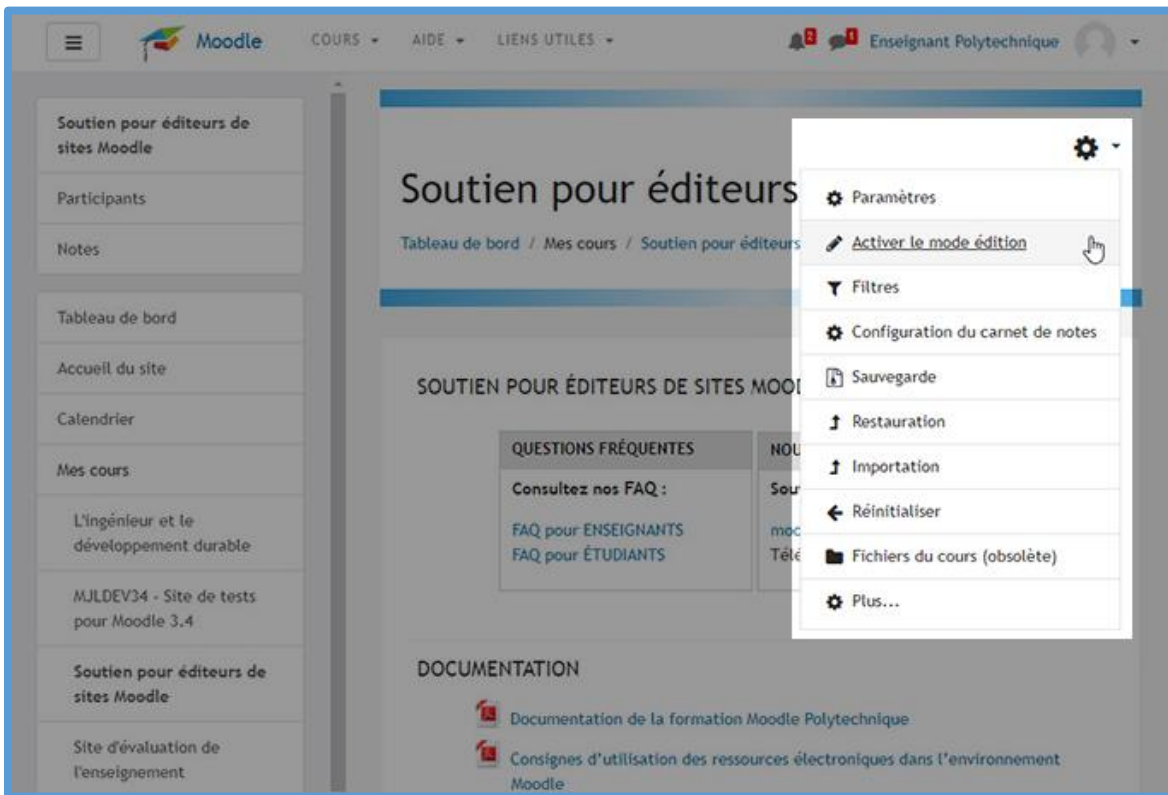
Moodle COURS AIDE LIENS UTILES

2 1 Enseignant Polytechnique

Soutien pour éditeurs de sites Moodle

Participants

Notes

Tableau de bord

Accueil du site

Calendrier

Mes cours

L'ingénieur et le développement durable

MJLDEV34 - Site de tests pour Moodle 3.4

Soutien pour éditeurs de sites Moodle

Site d'évaluation de l'enseignement

Soutien pour éditeurs

Tableau de bord / Mes cours / Soutien pour éditeurs

Paramètres

Activer le mode édition

Filtres

Configuration du carnet de notes

Sauvegarde

Restauration

Importation

Réinitialiser

Fichiers du cours (obsolète)

Plus...

SOUTIEN POUR ÉDITEURS DE SITES MOOD

| QUESTIONS FRÉQUENTES | NOU |
|---|---|
| Consultez nos FAQ : | Sou |
| FAQ pour ENSEIGNANTS FAQ pour ÉTUDIANTS | moc Télé |

DOCUMENTATION

Documentation de la formation Moodle Polytechnique

Consignes d'utilisation des ressources électroniques dans l'environnement Moodle